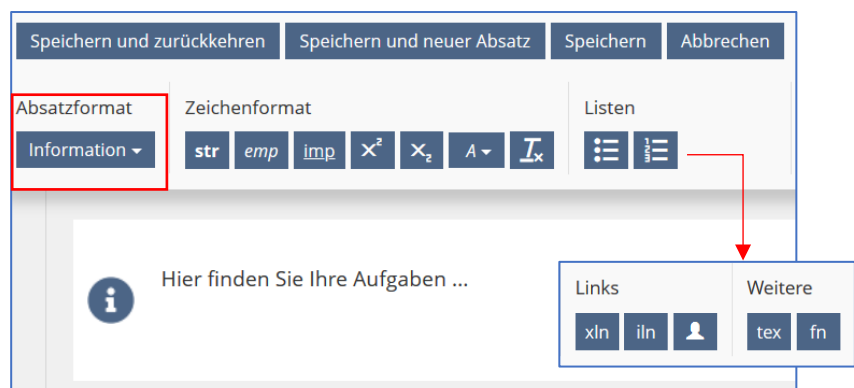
Speichern und zurückkehren Speichern und neuer Absatz Speichern Abbrechen

Absatzformat
Information

Zeichenformat
str emp imp $x^2$ $x_2$ A $T_x$

Listen

Hier finden Sie Ihre Aufgaben ...

Links
xln iln

Weitere
tex fn